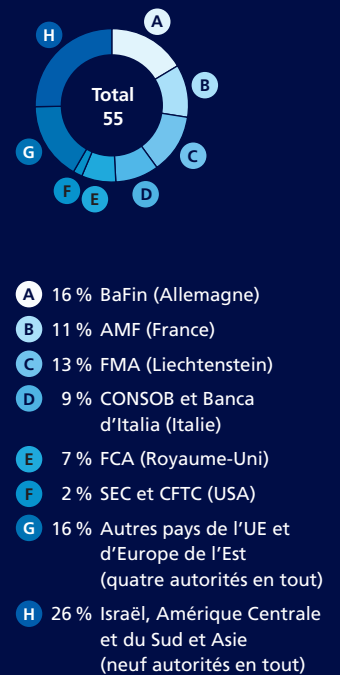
Total
55

A B C D E F G H

A 16 % BaFin (Allemagne)
B 11 % AMF (France)
C 13 % FMA (Liechtenstein)
D 9 % CONSOB et Banca d'Italia (Italie)
E 7 % FCA (Royaume-Uni)
F 2 % SEC et CFTC (USA)
G 16 % Autres pays de l'UE et d'Europe de l'Est (quatre autorités en tout)
H 26 % Israël, Amérique Centrale et du Sud et Asie (neuf autorités en tout)